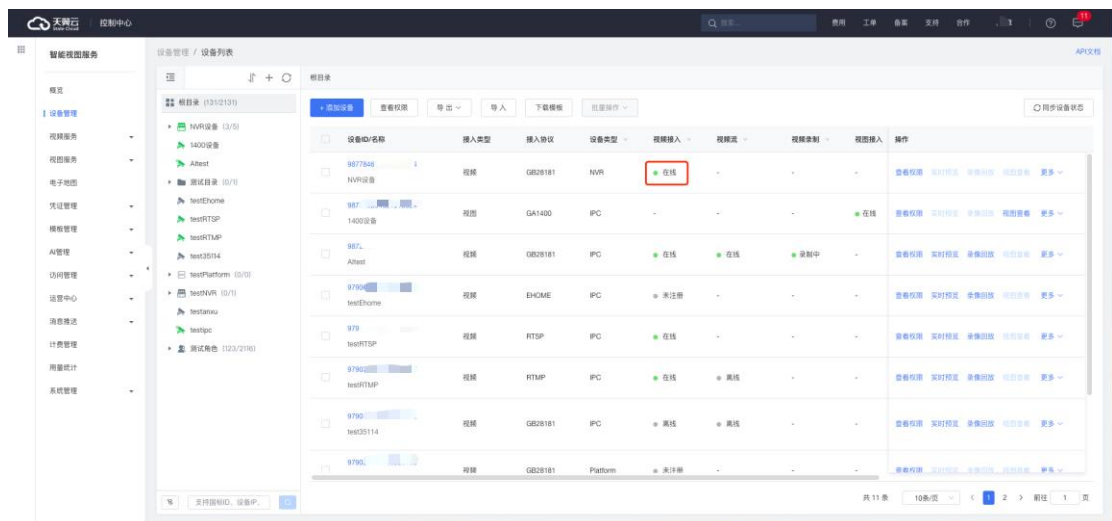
天翼云 State Cloud 控制中心

Q 搜索 费用 工单 备案 支持 合作 11

智能视图服务

设备管理 / 设备列表

API文档

概览
设备管理
视频服务
视图服务
电子地图
凭证管理
模板管理
AI管理
访问管理
运营中心
消息推送
计费管理
用量统计
系统管理

根目录 (131/2131)
NVR设备 (3/5)
1400设备
AItest
测试目录 (0/1)
testEhome
testRTSP
testRTMP
test35114
testPlatform (0/0)
testNVR (0/1)
testanxu
testipc
测试角色 (123/2116)

支持国标ID、设备IP、

根目录

+ 添加设备 查看权限 导出 导入 下载模板 批量操作

同步设备状态

| 设备ID/名称 | 接入类型 | 接入协议 | 设备类型 | 视频接入 | 视频流 | 视频录制 | 视图接入 | 操作 |
|---|---|---|---|---|---|---|---|---|
| 9877846 NVR设备 | 视频 | GB28181 | NVR | 在线 | - | - | - | 查看权限 实时预览 录像回放 视图查看 更多 |
| 987 1400设备 | 视图 | GA1400 | IPC | - | - | - | 在线 | 查看权限 实时预览 录像回放 视图查看 更多 |
| 987 AItest | 视频 | GB28181 | IPC | 在线 | 在线 | 录制中 | - | 查看权限 实时预览 录像回放 视图查看 更多 |
| 9790 testEhome | 视频 | EHOME | IPC | 未注册 | - | - | - | 查看权限 实时预览 录像回放 视图查看 更多 |
| 979 testRTSP | 视频 | RTSP | IPC | 在线 | - | - | - | 查看权限 实时预览 录像回放 视图查看 更多 |
| 9790 testRTMP | 视频 | RTMP | IPC | 在线 | 离线 | - | - | 查看权限 实时预览 录像回放 视图查看 更多 |
| 9790 test35114 | 视频 | GB28181 | IPC | 离线 | 离线 | - | - | 查看权限 实时预览 录像回放 视图查看 更多 |
| 9790 | 视频 | GB28181 | Platform | 未注册 | - | - | - | 查看权限 实时预览 录像回放 视图查看 更多 |

共 11 条 10条/页 < 1 2 > 前往 1 页